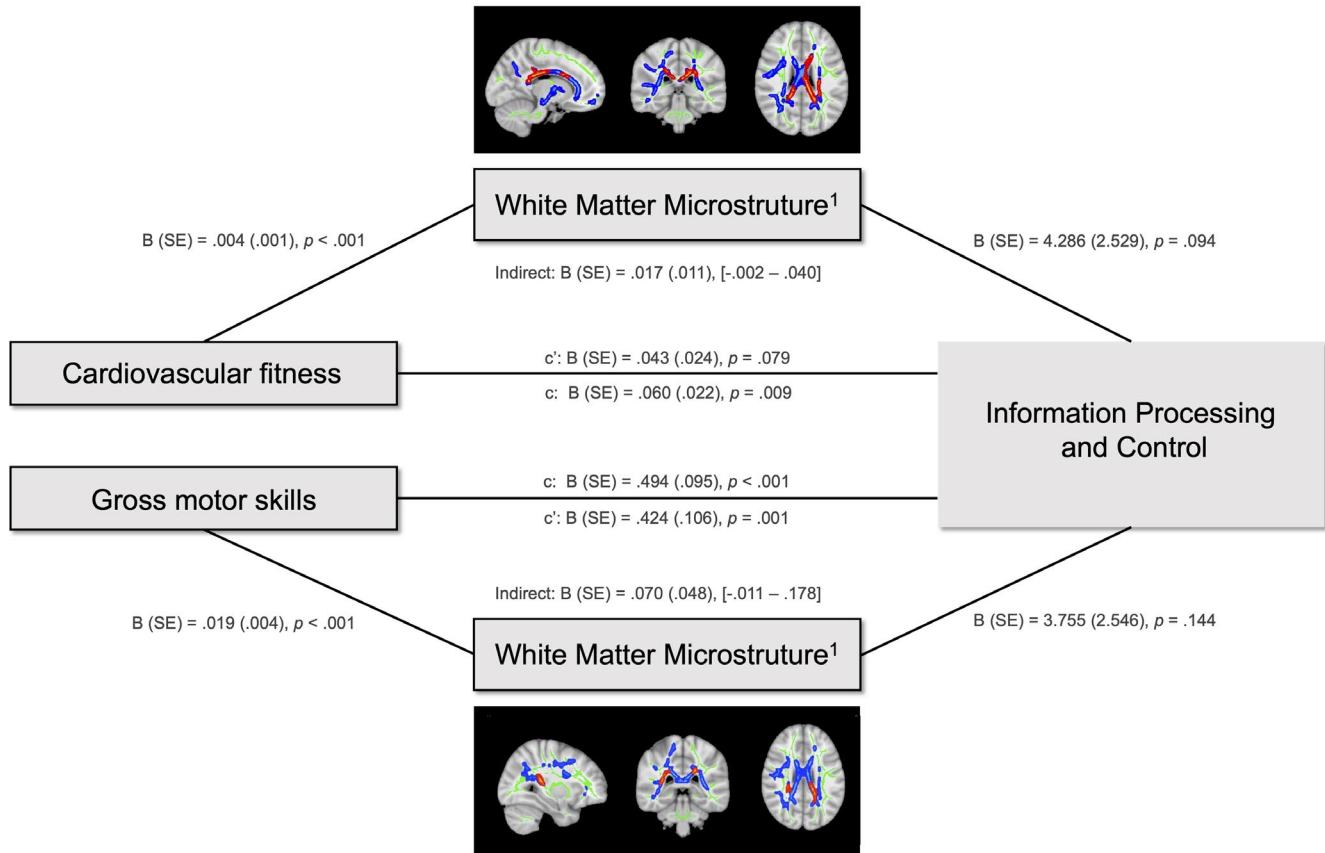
White Matter Microstruture$^1$

B (SE) = .004 (.001), $p$ < .001

B (SE) = 4.286 (2.529), $p$ = .094

Indirect: B (SE) = .017 (.011), [-.002 – .040]

Cardiovascular fitness

c': B (SE) = .043 (.024), $p$ = .079

c: B (SE) = .060 (.022), $p$ = .009

Information Processing and Control

Gross motor skills

c: B (SE) = .494 (.095), $p$ < .001

c': B (SE) = .424 (.106), $p$ = .001

Indirect: B (SE) = .070 (.048), [-.011 – .178]

B (SE) = .019 (.004), $p$ < .001

B (SE) = 3.755 (2.546), $p$ = .144

White Matter Microstruture$^1$